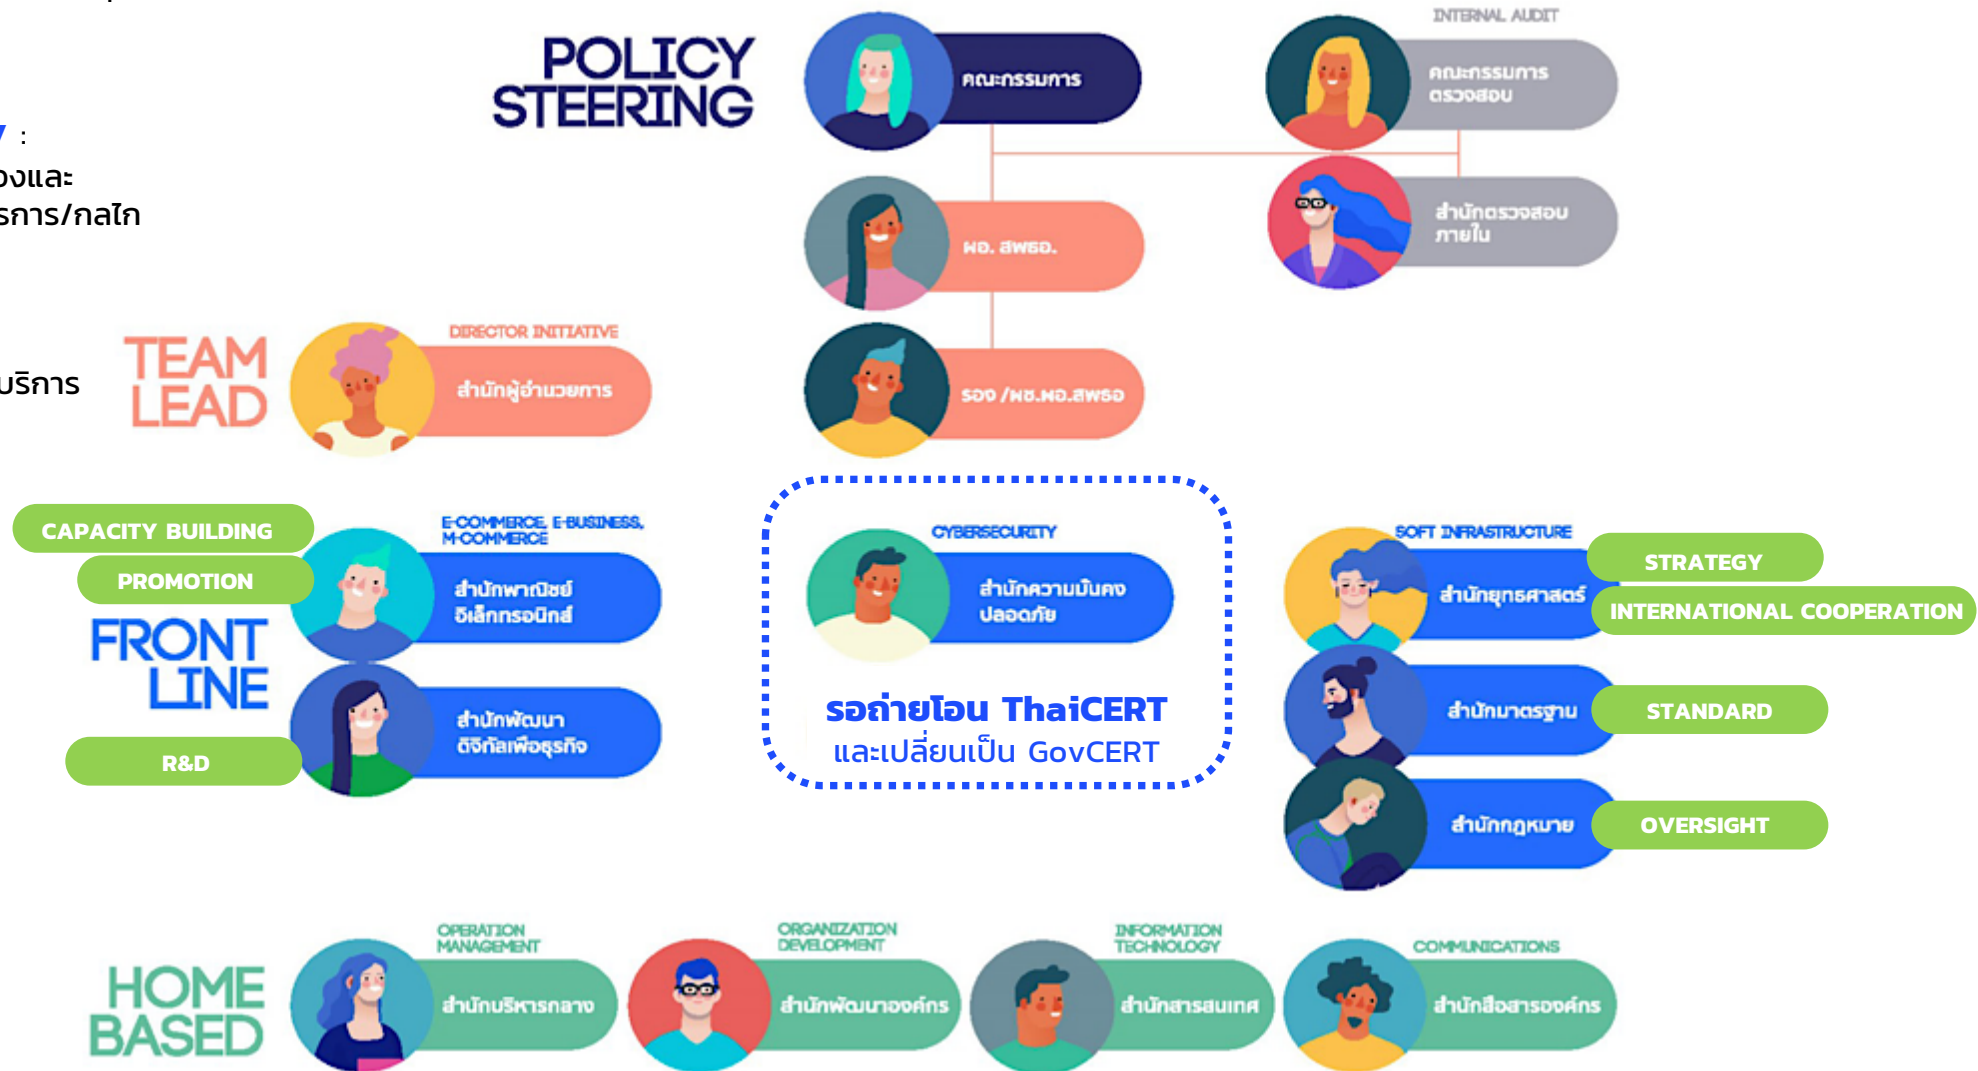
y :
องและ
รการ/กลไก

บริการ

POLICY STEERING

คณะกรรมการ

INTERNAL AUDIT
คณะกรรมการตรวจสอบ

สำนักตรวจสอบภายใน

ผอ. สพธอ.

รอง /ผช.ผอ.สพธอ

TEAM LEAD

DIRECTOR INITIATIVE
สำนักผู้อำนวยการ

CAPACITY BUILDING

PROMOTION

FRONT LINE

R&D

E-COMMERCE, E-BUSINESS, M-COMMERCE
สำนักพาณิชย์อิเล็กทรอนิกส์

สำนักพัฒนาดิจิทัลเพื่อธุรกิจ

CYBERSECURITY
สำนักความมั่นคงปลอดภัย

รอถ่ายโอน ThaiCERT
และเปลี่ยนเป็น GovCERT

SOFT INFRASTRUCTURE
สำนักยุทธศาสตร์

STRATEGY

INTERNATIONAL COOPERATION

สำนักมาตรฐาน

STANDARD

สำนักกฎหมาย

OVERSIGHT

HOME BASED

OPERATION MANAGEMENT
สำนักบริหารกลาง

ORGANIZATION DEVELOPMENT
สำนักพัฒนาองค์กร

INFORMATION TECHNOLOGY
สำนักสารสนเทศ

COMMUNICATIONS
สำนักสื่อสารองค์กร